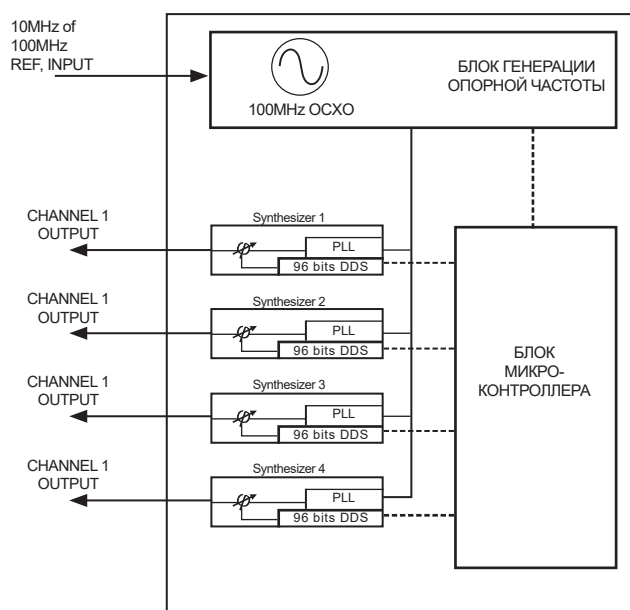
10MHz of
100MHz
REF, INPUT

100MHz OCXO

БЛОК ГЕНЕРАЦИИ
ОПОРНОЙ ЧАСТОТЫ

CHANNEL 1
OUTPUT

Synthesizer 1

PLL

96 bits DDS

CHANNEL 1
OUTPUT

Synthesizer 2

PLL

96 bits DDS

CHANNEL 1
OUTPUT

Synthesizer 3

PLL

96 bits DDS

CHANNEL 1
OUTPUT

Synthesizer 4

PLL

96 bits DDS

БЛОК
МИКРО-
КОНТРОЛЛЕРА